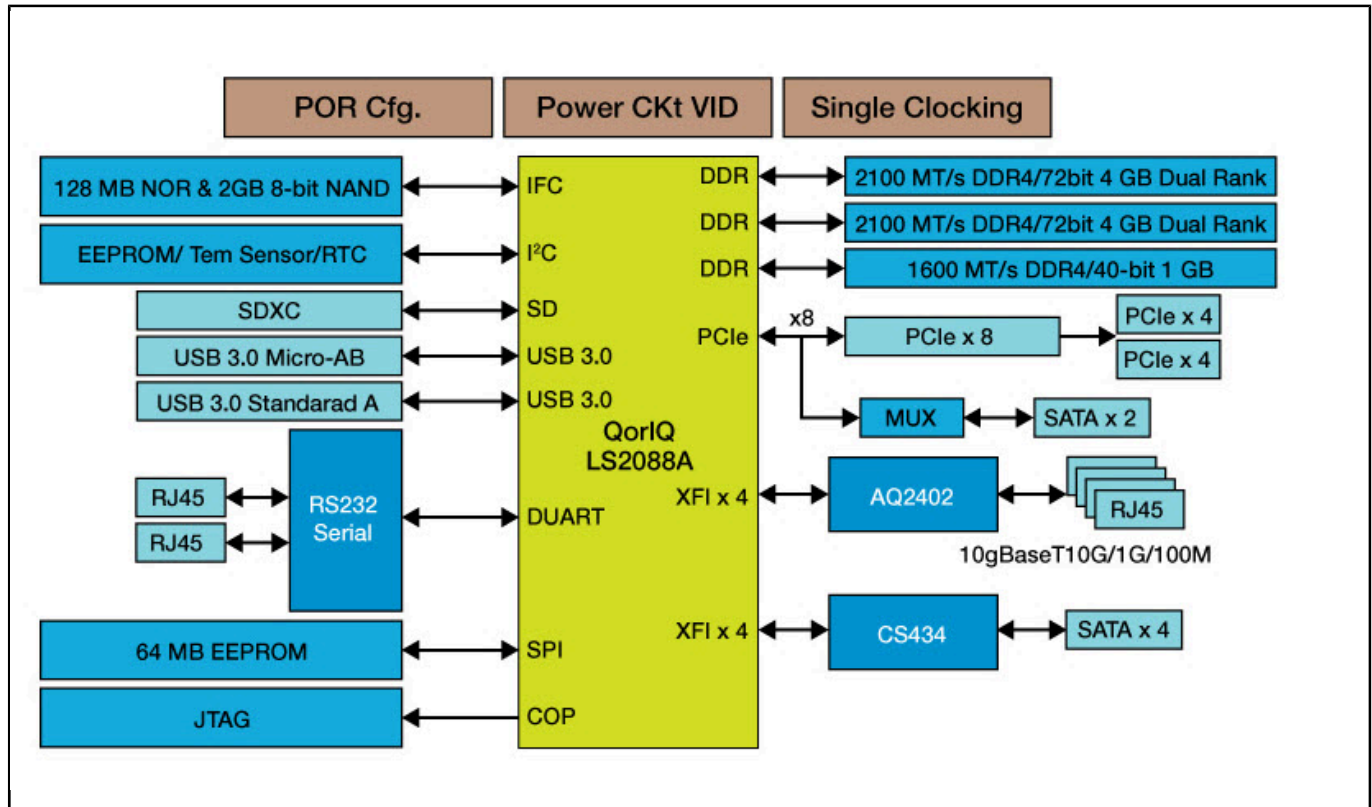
POR Cfg.
Power CKt VID
Single Clocking

128 MB NOR & 2GB 8-bit NAND
EEPROM/ Tem Sensor/RTC
SDXC
USB 3.0 Micro-AB
USB 3.0 Standarad A
RJ45
RJ45
RS232 Serial
64 MB EEPROM
JTAG

IFC
I$^2$C
SD
USB 3.0
USB 3.0
QorIQ LS2088A
DUART
SPI
COP

DDR
DDR
DDR
PCIe
XFI x 4
XFI x 4

2100 MT/s DDR4/72bit 4 GB Dual Rank
2100 MT/s DDR4/72bit 4 GB Dual Rank
1600 MT/s DDR4/40-bit 1 GB
x8
PCIe x 8
PCIe x 4
PCIe x 4
MUX
SATA x 2
AQ2402
RJ45
10gBaseT10G/1G/100M
CS434
SATA x 4